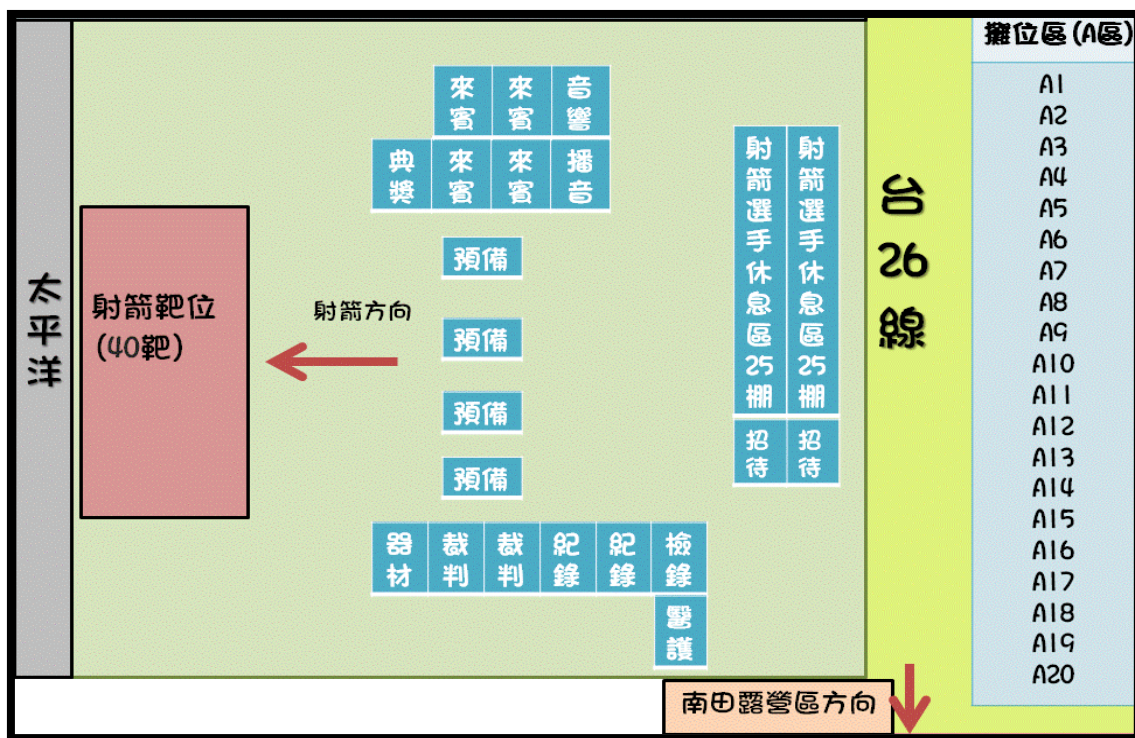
太平洋

射箭靶位
(40靶)

射箭方向

來賓 | 來賓 | 音響
典獎 | 來賓 | 來賓 | 播音

預備
預備
預備
預備

器材 | 裁判 | 裁判 | 紀錄 | 紀錄 | 檢錄
醫護

射箭選手休息區25棚 | 射箭選手休息區25棚
招待 | 招待

台26線

攤位區(A區)
A1
A2
A3
A4
A5
A6
A7
A8
A9
A10
A11
A12
A13
A14
A15
A16
A17
A18
A19
A20

南田露營區方向